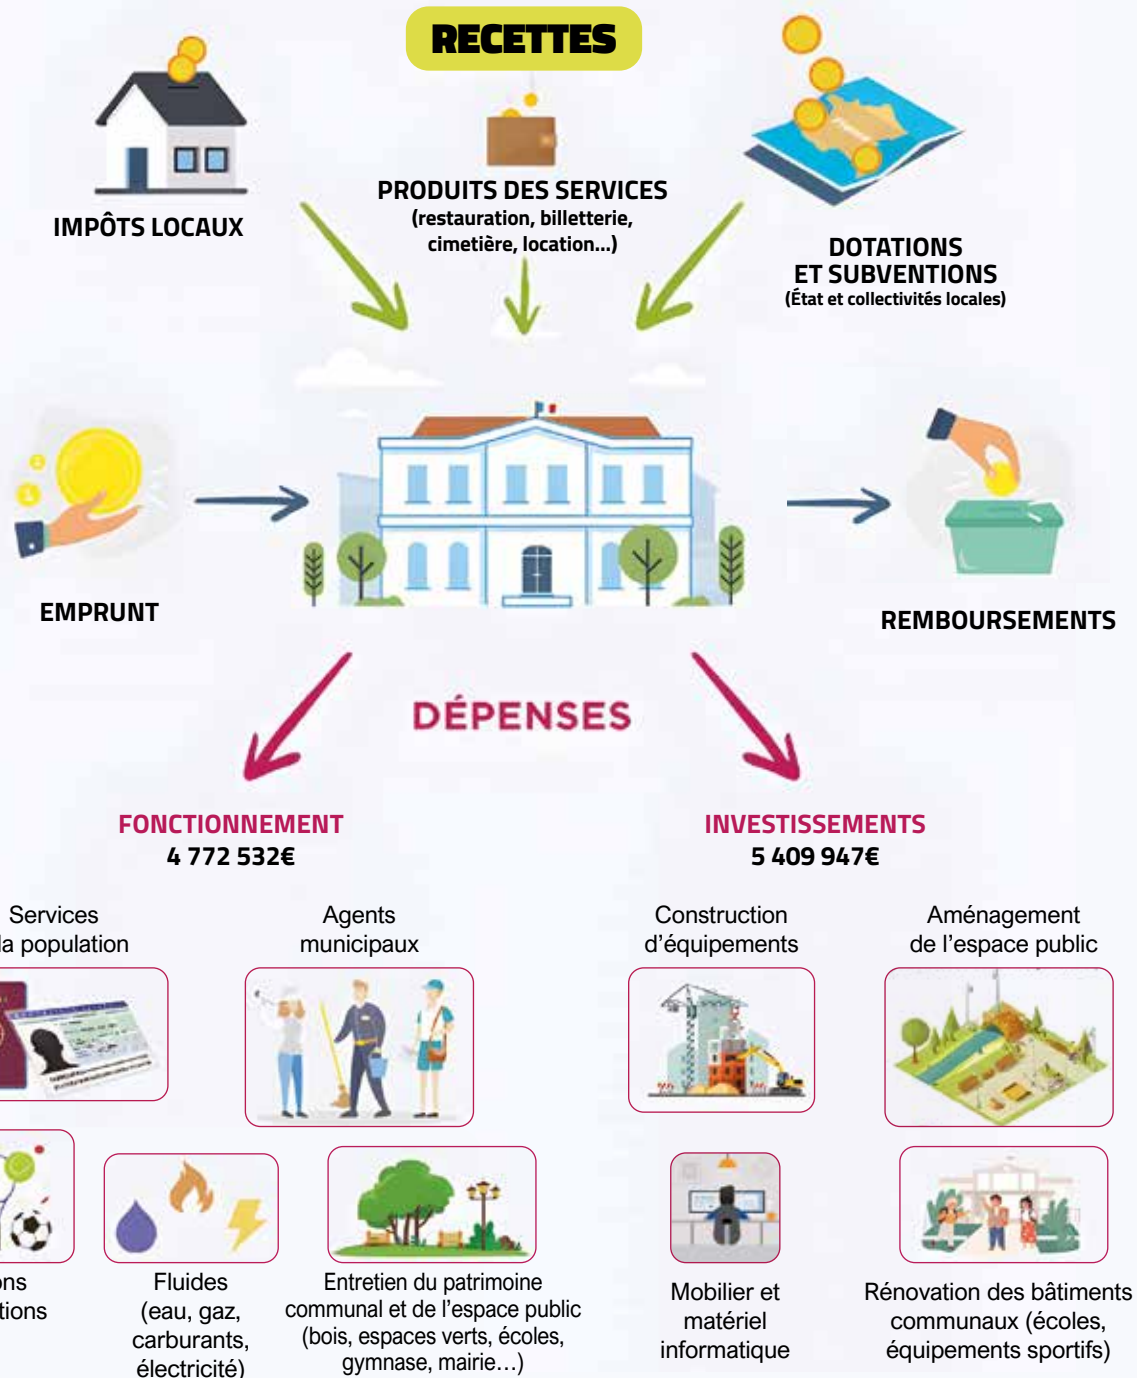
RECETTES

IMPÔTS LOCAUX

PRODUITS DES SERVICES
(restauration, billetterie, cimetière, location...)

DOTATIONS ET SUBVENTIONS
(État et collectivités locales)

EMPRUNT

REMBOURSEMENTS

DÉPENSES

FONCTIONNEMENT
4 772 532€

INVESTISSEMENTS
5 409 947€

Services
la population

Agents municipaux

Construction d'équipements

Aménagement de l'espace public

ons
tions

Fluides (eau, gaz, carburants, électricité)

Entretien du patrimoine communal et de l'espace public (bois, espaces verts, écoles, gymnase, mairie…)

Mobilier et matériel informatique

Rénovation des bâtiments communaux (écoles, équipements sportifs)